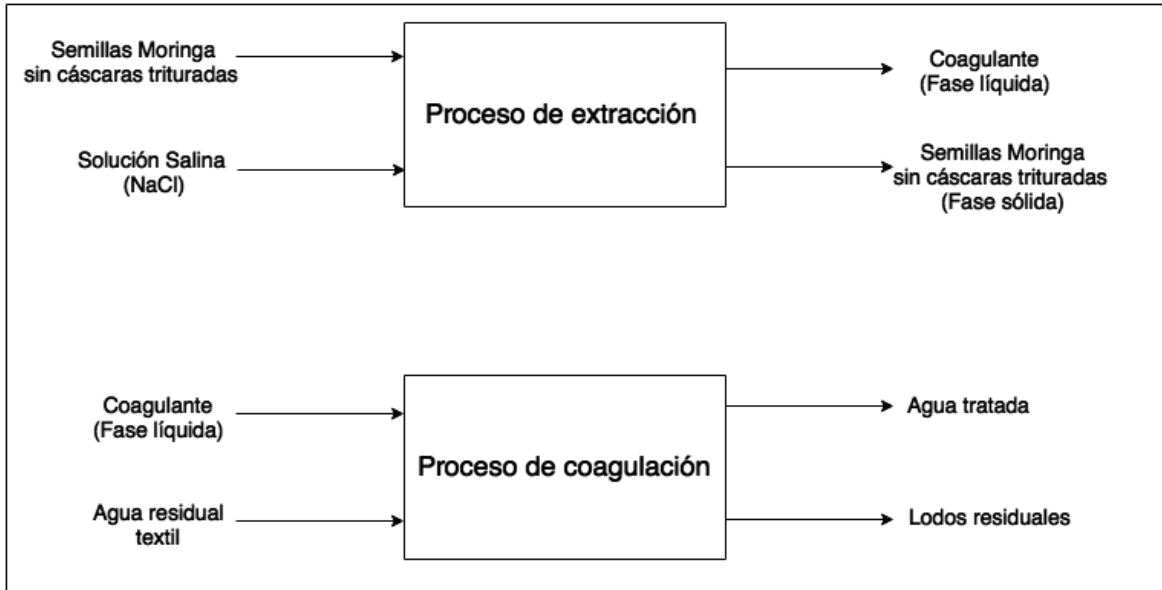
Semillas Moringa sin cáscaras trituradas

Solución Salina (NaCl)

Proceso de extracción

Coagulante (Fase líquida)

Semillas Moringa sin cáscaras trituradas (Fase sólida)

Coagulante (Fase líquida)

Agua residual textil

Proceso de coagulación

Agua tratada

Lodos residuales